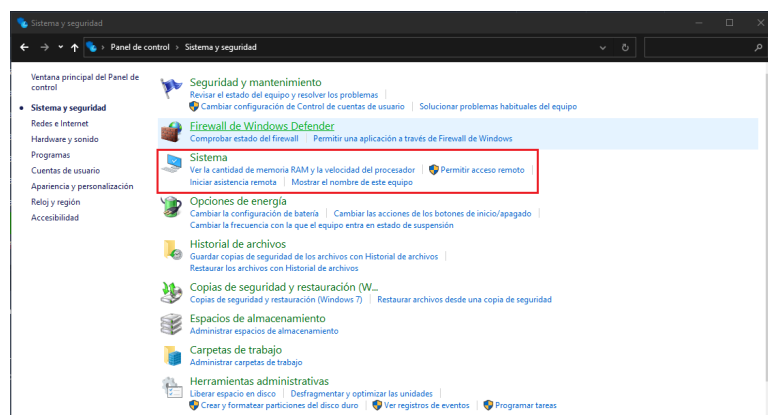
Sistema y seguridad

Panel de control › Sistema y seguridad

Ventana principal del Panel de control
Sistema y seguridad
Redes e Internet
Hardware y sonido
Programas
Cuentas de usuario
Apariencia y personalización
Reloj y región
Accesibilidad

Seguridad y mantenimiento
Revisar el estado del equipo y resolver los problemas
Cambiar configuración de Control de cuentas de usuario | Solucionar problemas habituales del equipo

Firewall de Windows Defender
Comprobar estado del firewall | Permitir una aplicación a través de Firewall de Windows

Sistema
Ver la cantidad de memoria RAM y la velocidad del procesador | Permitir acceso remoto
Iniciar asistencia remota | Mostrar el nombre de este equipo

Opciones de energía
Cambiar la configuración de batería | Cambiar las acciones de los botones de inicio/apagado
Cambiar la frecuencia con la que el equipo entra en estado de suspensión

Historial de archivos
Guardar copias de seguridad de los archivos con Historial de archivos
Restaurar los archivos con Historial de archivos

Copias de seguridad y restauración (W...
Copias de seguridad y restauración (Windows 7) | Restaurar archivos desde una copia de seguridad

Espacios de almacenamiento
Administrar espacios de almacenamiento

Carpetas de trabajo
Administrar carpetas de trabajo

Herramientas administrativas
Liberar espacio en disco | Desfragmentar y optimizar las unidades
Crear y formatear particiones del disco duro | Ver registros de eventos | Programar tareas